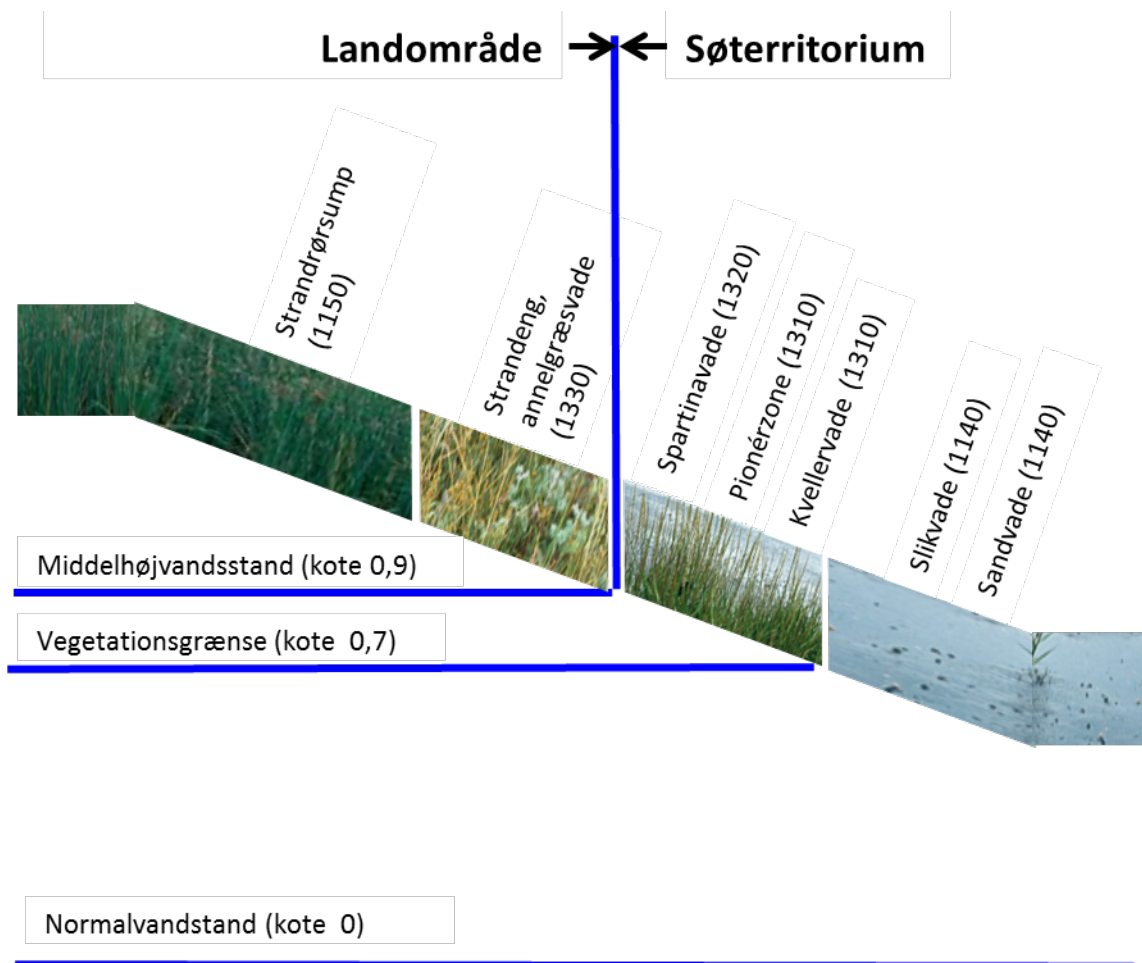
Landområde

Søterritorium

Strandrørsump (1150)

Strandeng, annelgræsvade (1330)

Spartinavade (1320)

Pionérzone (1310)

Kvellervade (1310)

Slikvade (1140)

Sandvade (1140)

Middelhøjvandsstand (kote 0,9)

Vegetationsgrænse (kote 0,7)

Normalvandstand (kote 0)